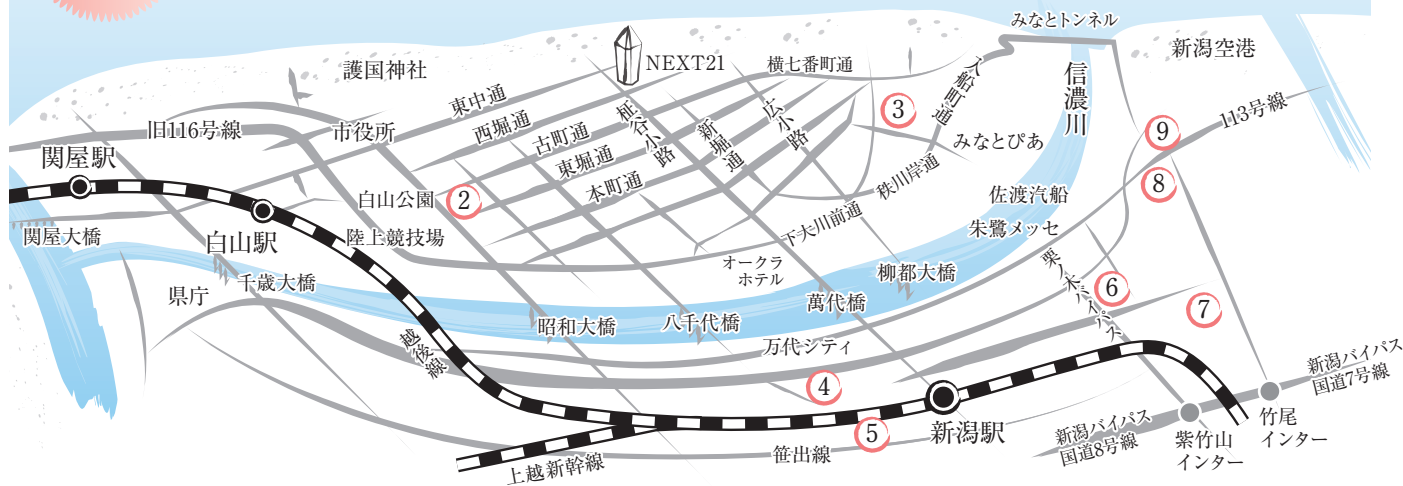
みなとトンネル
新潟空港
NEXT21
護国神社
横七番町通
入船町通
信濃川
東中通
3
旧116号線
市役所
西堀通
古町通
柾谷小路
新堀通
広小路
みなとぴあ
9
113号線
関屋駅
東堀通
本町通
秣川岸通
8
白山公園
2
佐渡汽船
白山駅
陸上競技場
下大川前通
朱鷺メッセ
関屋大橋
オークラ
ホテル
柳都大橋
栗ノ木バイパス
6
県庁
千歳大橋
萬代橋
7
昭和大橋
八千代橋
越後線
万代シティ
4
新潟バイパス
国道7号線
新潟駅
5
新潟バイパス
国道8号線
紫竹山
インター
竹尾
インター
上越新幹線
笹出線